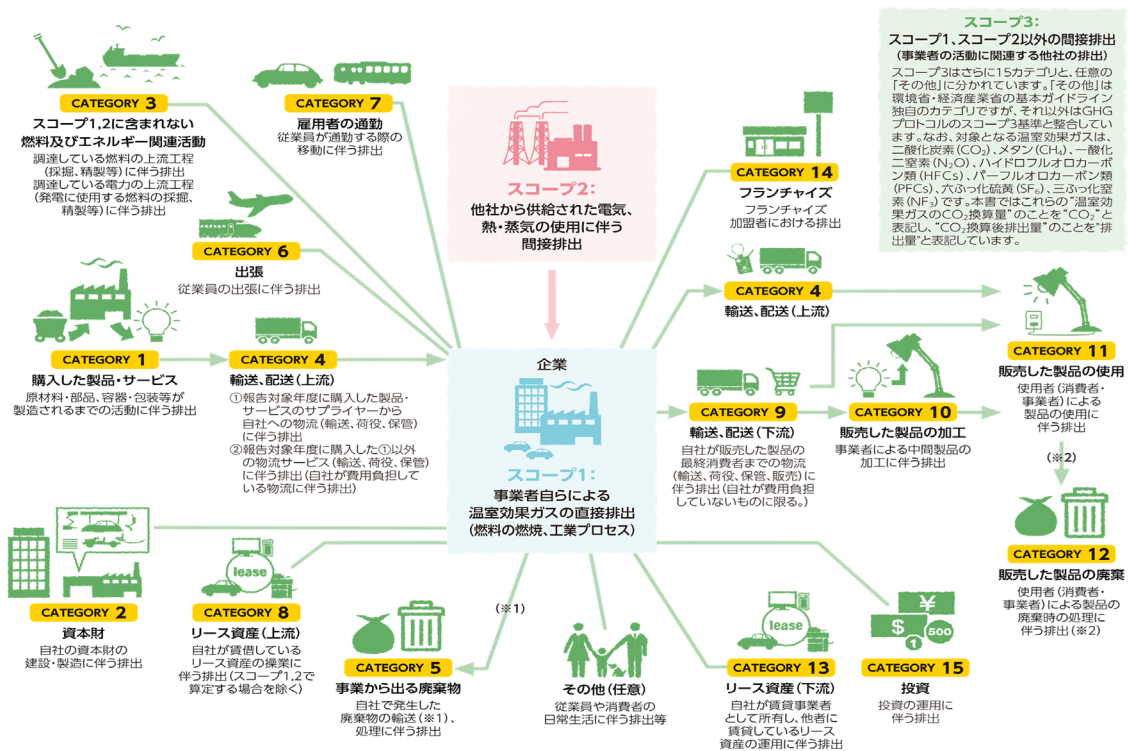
CATEGORY 3
スコープ1,2に含まれない燃料及びエネルギー関連活動
調達している燃料の上流工程（採掘、精製等）に伴う排出
調達している電力の上流工程（発電に使用する燃料の採掘、精製等）に伴う排出

CATEGORY 7
雇用者の通勤
従業員が通勤する際の移動に伴う排出

スコープ2:
他社から供給された電気、熱・蒸気の使用に伴う間接排出

スコープ3:
スコープ1、スコープ2以外の間接排出
（事業者の活動に関連する他社の排出）
スコープ3はさらに15カテゴリと、任意の「その他」に分かれています。「その他」は環境省・経済産業省の基本ガイドライン独自のカテゴリですが、それ以外はGHGプロトコルのスコープ3基準と整合しています。なお、対象となる温室効果ガスは、二酸化炭素（$CO_2$）、メタン（$CH_4$）、一酸化二窒素（$N_2O$）、ハイドロフルオロカーボン類（HFCs）、パーフルオロカーボン類（PFCs）、六ふっ化硫黄（$SF_6$）、三ふっ化窒素（$NF_3$）です。本書ではこれらの"温室効果ガスの$CO_2$換算量"のことを"$CO_2$"と表記し、"$CO_2$換算排出量"のことを"排出量"と表記しています。

CATEGORY 14
フランチャイズ
フランチャイズ加盟者における排出

CATEGORY 6
出張
従業員の出張に伴う排出

CATEGORY 4
輸送、配送（上流）

CATEGORY 1
購入した製品・サービス
原材料・部品、容器・包装等が製造されるまでの活動に伴う排出

CATEGORY 4
輸送、配送（上流）
①報告対象年度に購入した製品・サービスのサプライヤーから自社への物流（輸送、荷役、保管）に伴う排出
②報告対象年度に購入した①以外の物流サービス（輸送、荷役、保管）に伴う排出（自社が費用負担している物流に伴う排出）

企業
スコープ1:
事業者自らによる温室効果ガスの直接排出
（燃料の燃焼、工業プロセス）

CATEGORY 9
輸送、配送（下流）
自社が販売した製品の最終消費者までの物流（輸送、荷役、保管、販売）に伴う排出（自社が費用負担していないものに限る。）

CATEGORY 10
販売した製品の加工
事業者による中間製品の加工に伴う排出

CATEGORY 11
販売した製品の使用
使用者（消費者・事業者）による製品の使用に伴う排出

（※2）

CATEGORY 12
販売した製品の廃棄
使用者（消費者・事業者）による製品の廃棄時の処理に伴う排出（※2）

CATEGORY 2
資本財
自社の資本財の建設・製造に伴う排出

lease
CATEGORY 8
リース資産（上流）
自社が賃借しているリース資産の操業に伴う排出（スコープ1,2で算定する場合を除く）

（※1）
CATEGORY 5
事業から出る廃棄物
自社で発生した廃棄物の輸送（※1）、処理に伴う排出

その他（任意）
従業員や消費者の日常生活に伴う排出等

lease
CATEGORY 13
リース資産（下流）
自社が賃貸事業者として所有し、他者に賃貸しているリース資産の運用に伴う排出

¥ $ 500
CATEGORY 15
投資
投資の運用に伴う排出